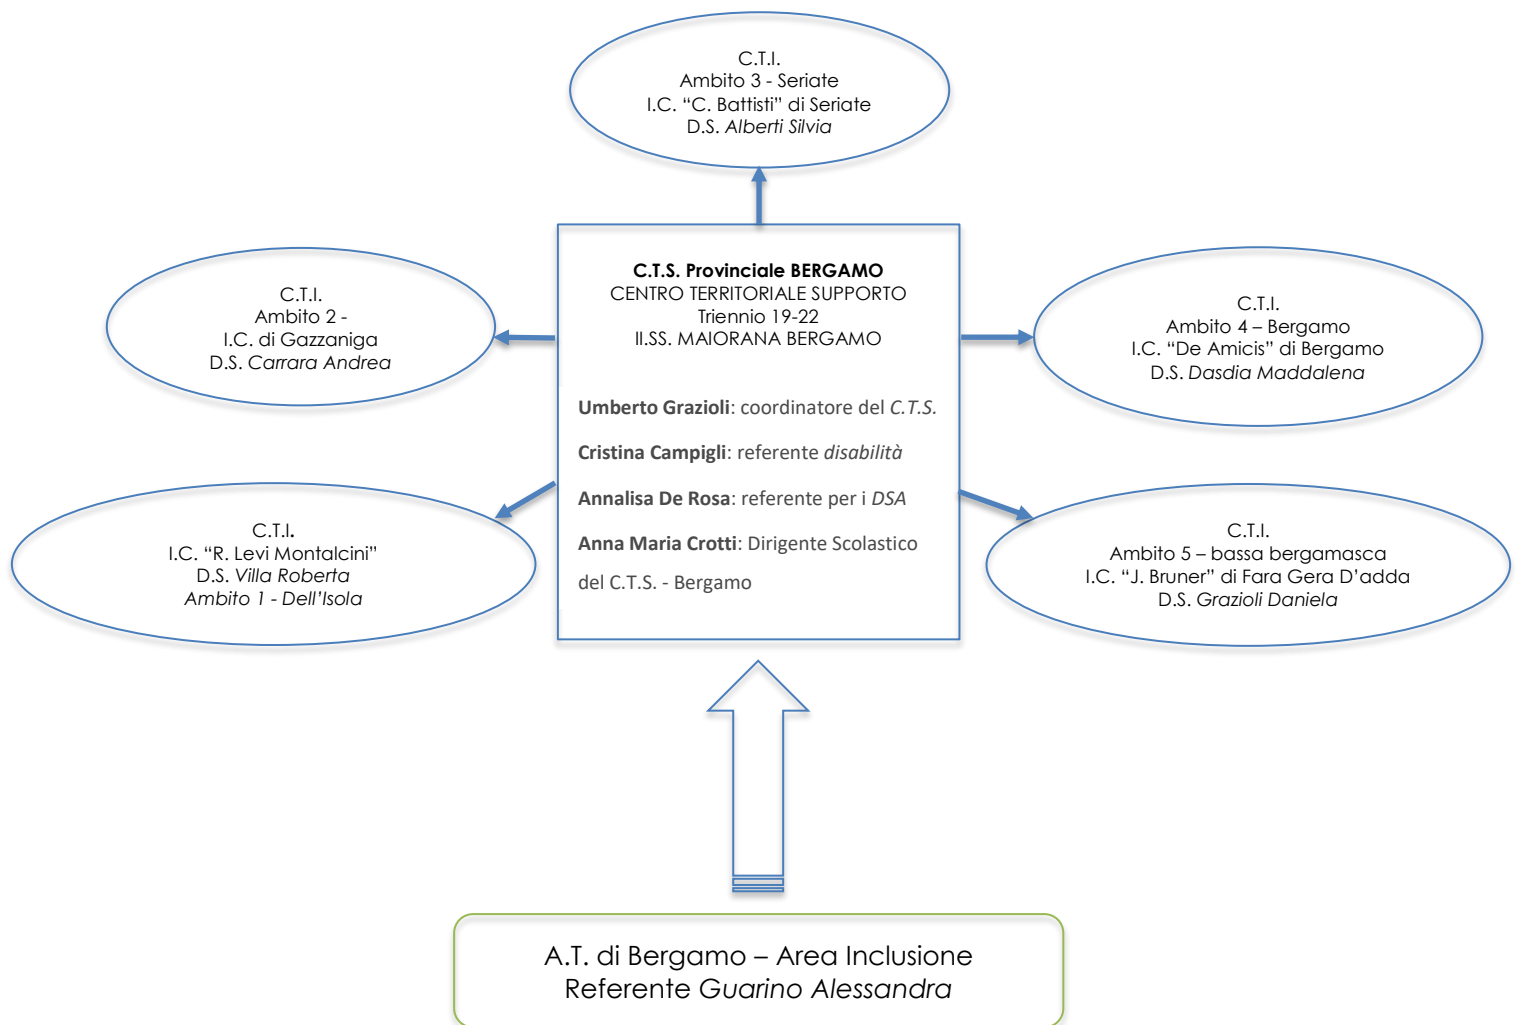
C.T.I.
Ambito 3 - Seriate
I.C. “C. Battisti” di Seriate
D.S. Alberti Silvia

C.T.I.
Ambito 2 -
I.C. di Gazzaniga
D.S. Carrara Andrea

C.T.S. Provinciale BERGAMO
CENTRO TERRITORIALE SUPPORTO
Triennio 19-22
II.SS. MAIORANA BERGAMO

Umberto Grazioli: coordinatore del C.T.S.

Cristina Campigli: referente disabilità

Annalisa De Rosa: referente per i DSA

Anna Maria Crotti: Dirigente Scolastico del C.T.S. - Bergamo

C.T.I.
Ambito 4 – Bergamo
I.C. “De Amicis” di Bergamo
D.S. Dasdia Maddalena

C.T.I.
I.C. “R. Levi Montalcini”
D.S. Villa Roberta
Ambito 1 - Dell'Isola

C.T.I.
Ambito 5 – bassa bergamasca
I.C. “J. Bruner” di Fara Gera D'adda
D.S. Grazioli Daniela

A.T. di Bergamo – Area Inclusione
Referente Guarino Alessandra